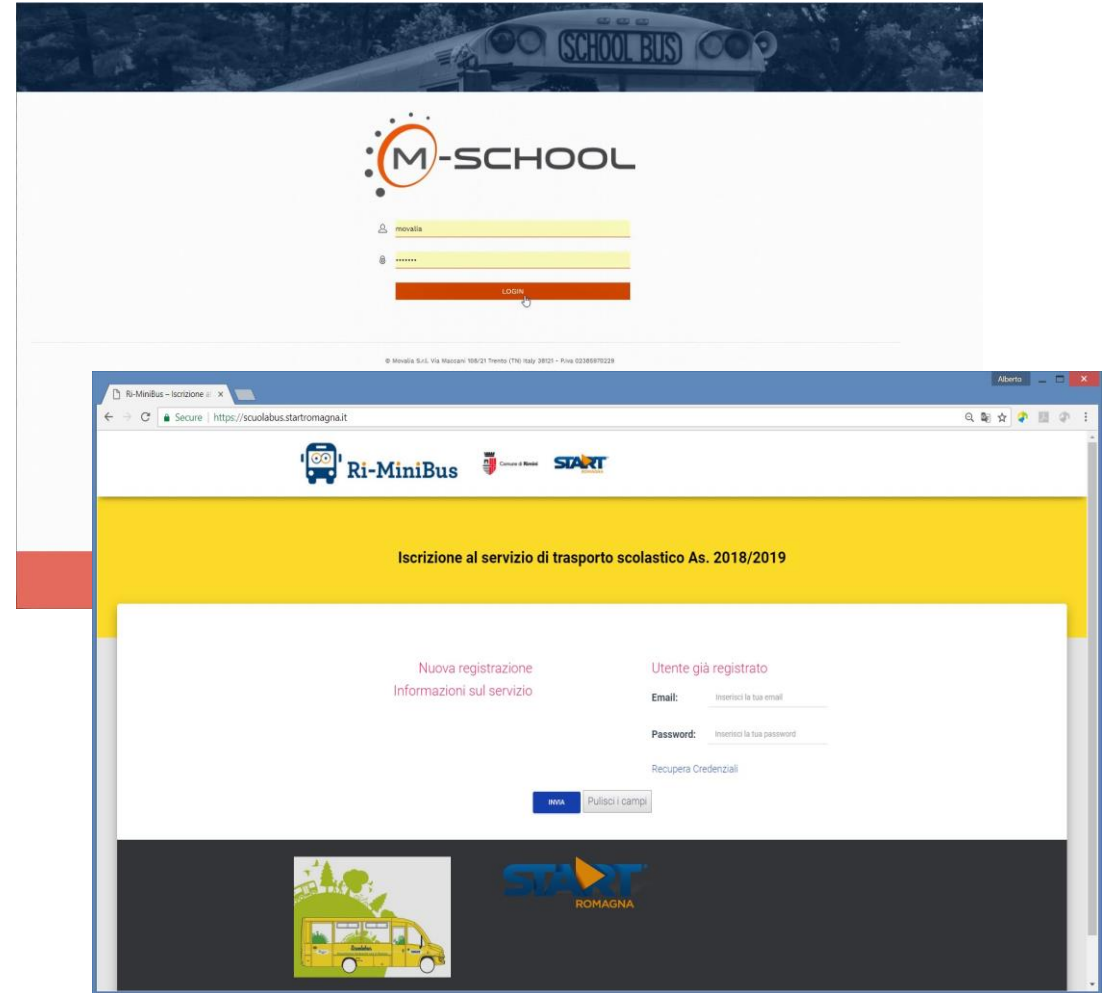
SCHOOL BUS

M-SCHOOL

movalia

••••••••

LOGIN

© Movalia S.r.l. Via Mazzini 108/21 Trento (TN) Italy 38121 - P.iva 02365970229

Ri-MiniBus – Iscrizione al ×

Alberto

Secure | https://scuolabus.startromagna.it

Ri-MiniBus

Comune di Rimini

START

Iscrizione al servizio di trasporto scolastico As. 2018/2019

Nuova registrazione
Informazioni sul servizio

Utente già registrato

Email: Inserisci la tua email

Password: Inserisci la tua password

Recupera Credenziali

INVIA

Pulisci i campi

Scuolabus

START ROMAGNA